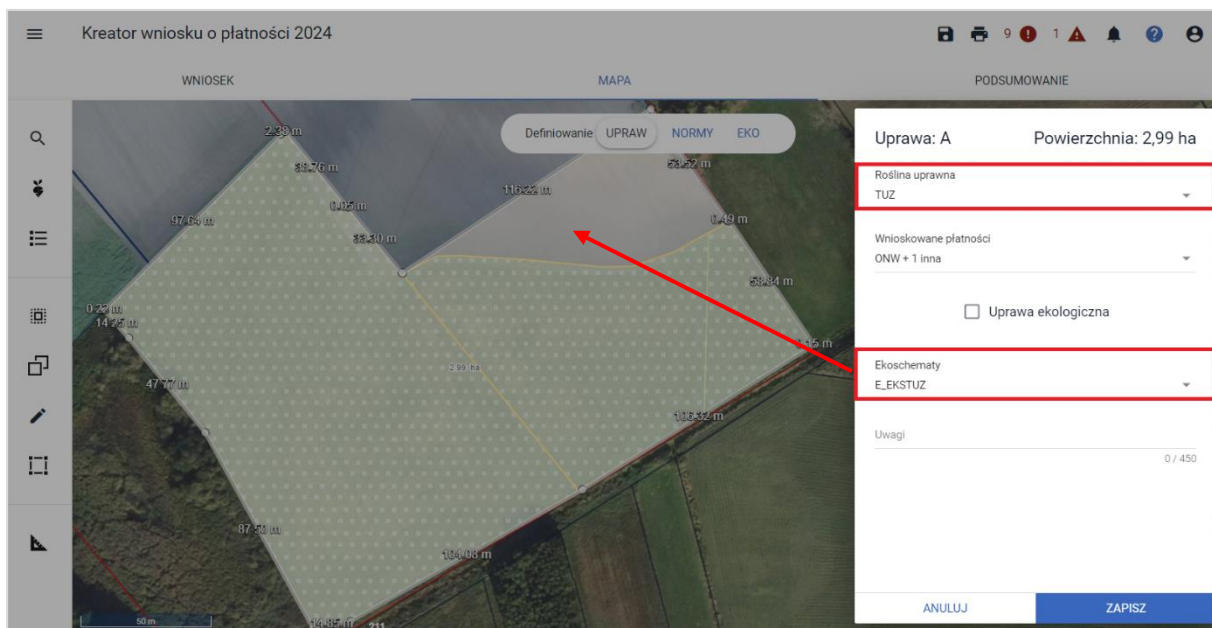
Kreator wniosku o płatności 2024

9 1

WNIOSEK MAPA PODSUMOWANIE

Definiowanie UPRAW NORMY EKO

2.38 m
38.76 m
116.22 m
53.52 m
0.05 m
97.64 m
33.30 m
0.49 m
58.84 m
0.23 m
14.25 m
1.15 m
2.99 ha
47.77 m
116.32 m
87.50 m
164.08 m
14.85 m
211
50 m

Uprawa: A Powierzchnia: 2,99 ha

Roślina uprawna
TUZ

Wnioskowane płatności
ONW + 1 inna

Uprawa ekologiczna

Ekoschematy
E_EKSTUZ

Uwagi
0 / 450

ANULUJ ZAPISZ